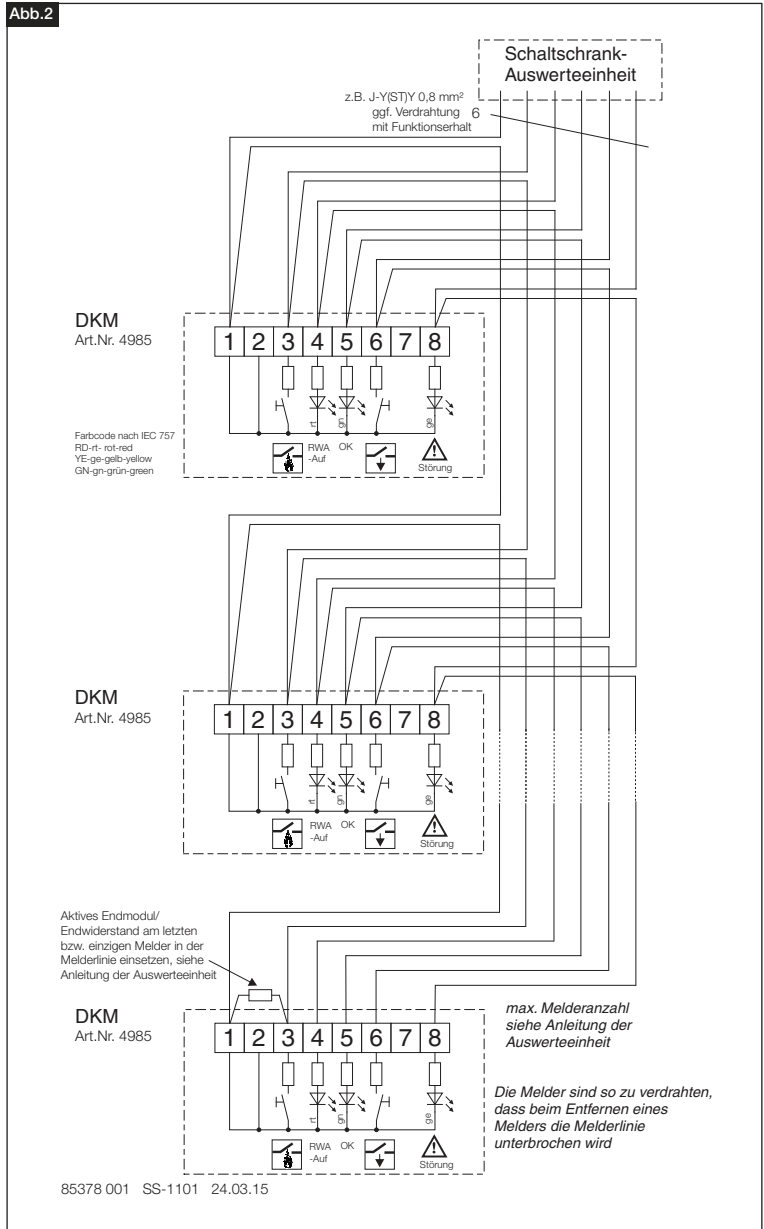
Abb.2

Schaltschrank-Auswerteeinheit

z.B. J-Y(ST)Y 0,8 mm²
ggf. Verdrahtung mit Funktionserhalt 6

DKM
Art.Nr. 4985

1 2 3 4 5 6 7 8

rt gn ge

Farbcode nach IEC 757
RD-rt- rot-red
YE-ge-gelb-yellow
GN-gn-grün-green

RWA -Auf OK Störung

DKM
Art.Nr. 4985

1 2 3 4 5 6 7 8

rt gn ge

RWA -Auf OK Störung

Aktives Endmodul/ Endwiderstand am letzten bzw. einzigen Melder in der Melderlinie einsetzen, siehe Anleitung der Auswerteeinheit

DKM
Art.Nr. 4985

1 2 3 4 5 6 7 8

rt gn ge

RWA -Auf OK Störung

max. Melderanzahl siehe Anleitung der Auswerteeinheit

Die Melder sind so zu verdrahten, dass beim Entfernen eines Melders die Melderlinie unterbrochen wird

85378 001 SS-1101 24.03.15